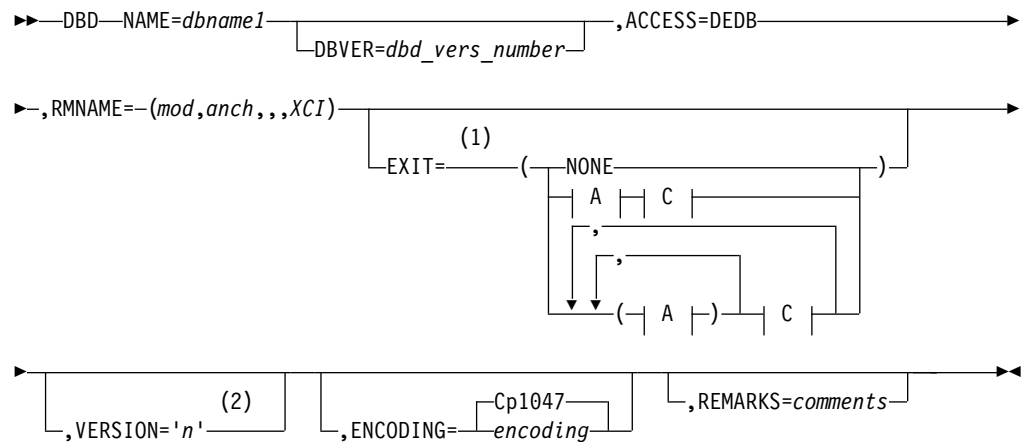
DBD NAME=*dbname1*

DBVER=*dbd_vers_number*

,ACCESS=DEDB

,RMNAME=(*mod*,*anch*,,,*XCI*)

EXIT= (1)

( NONE )

A C

,

,

( A ) C

,VERSION='*n*' (2)

,ENCODING= Cp1047

*encoding*

,REMARKS=*comments*